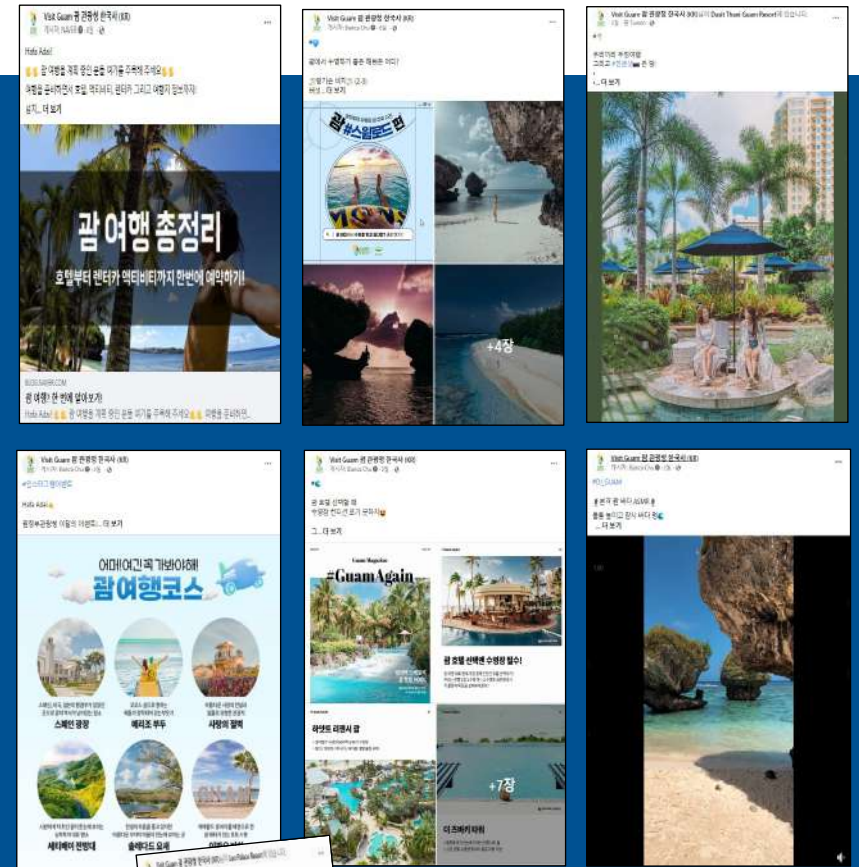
Visit Guam 괌 관광청 한국사 (KR)

Hafa Adai!

괌 여행을 계획 중인 분들 여기를 주목해 주세요

... 더 보기

괌 여행 총정리

호텔부터 렌터카 액티비티까지 한번에 예약하기!

BLOG.NAVER.COM

괌 여행! 한 번에 알아보기!

Hafa Adai! 괌 여행을 계획 중인 분들 여기를 주목해 주세요 여행을 준비하면...

Visit Guam 괌 관광청 한국사 (KR)

괌에서 수영하기 좋은 해변은 어디?

... 더 보기

괌 #스윔로드 편

+4장

Visit Guam 괌 관광청 한국사 (KR)님이 Dusit Thani Guam Resort에 있습니다.

... 더 보기

Visit Guam 괌 관광청 한국사 (KR)

Hafa Adai!

... 더 보기

어머! 여긴 꼭 가봐야해!

괌여행코스

스페인 광장

에메랄드 부두

사랑의 절벽

세티베이 전망대

솔레다드 요새

Visit Guam 괌 관광청 한국사 (KR)

... 더 보기

Guam Magazine

#GuamAgain

괌 호텔 선택엔 수영장 필수!

+7장

Visit Guam 괌 관광청 한국사 (KR)

#인_GUAM

... 더 보기

Visit Guam 괌 관광청 한국사 (KR)님이 Lotte Palace Resort에 있습니다.